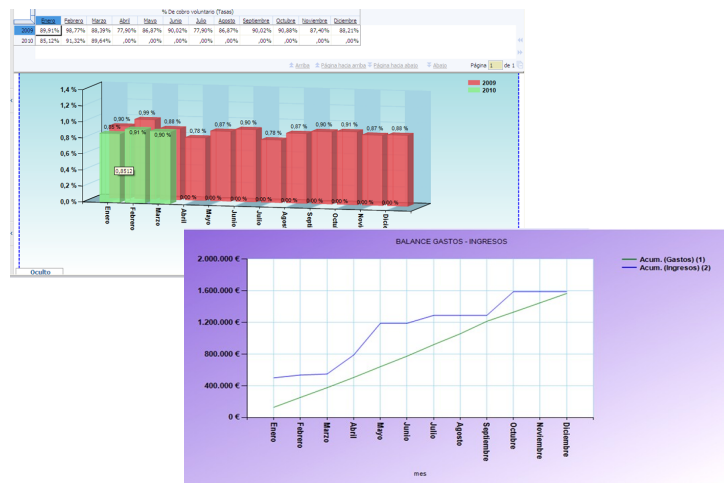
% De cobro voluntario (Tasas)

| | Enero | Febrero | Marzo | Abril | Mayo | Junio | Julio | Agosto | Septiembre | Octubre | Noviembre | Diciembre |
|---|---|---|---|---|---|---|---|---|---|---|---|---|
| 2009 | 89,91% | 98,77% | 88,39% | 77,90% | 86,87% | 90,02% | 77,90% | 86,87% | 90,02% | 90,88% | 87,40% | 88,21% |
| 2010 | 85,12% | 91,32% | 89,64% | ,00% | ,00% | ,00% | ,00% | ,00% | ,00% | ,00% | ,00% | ,00% |

Arriba Página hacia arriba Página hacia abajo Abajo Página 1 de 1

2009
2010

1,4 %
1,2 %
1,0 %
0,8 %
0,6 %
0,4 %
0,2 %
0,0 %

0,85 % 0,90 % 0,91 % 0,99 % 0,90 % 0,88 % 0,78 % 0,87 % 0,90 % 0,78 % 0,87 % 0,90 % 0,91 % 0,87 % 0,88 %
0,8512
0,00 % 0,00 % 0,00 % 0,00 % 0,00 % 0,00 % 0,00 % 0,00 % 0,00 %

Enero Febrero Marzo Abril Mayo Junio Julio Agos Septi Octu Novi Dicie

Oculto

BALANCE GASTOS - INGRESOS

Acum. (Gastos) (1)
Acum. (Ingresos) (2)

2.000.000 €
1.600.000 €
1.200.000 €
800.000 €
400.000 €
0 €

Enero Febrero Marzo Abril Mayo Junio Julio Agosto Septiembre Octubre Noviembre Diciembre

mes